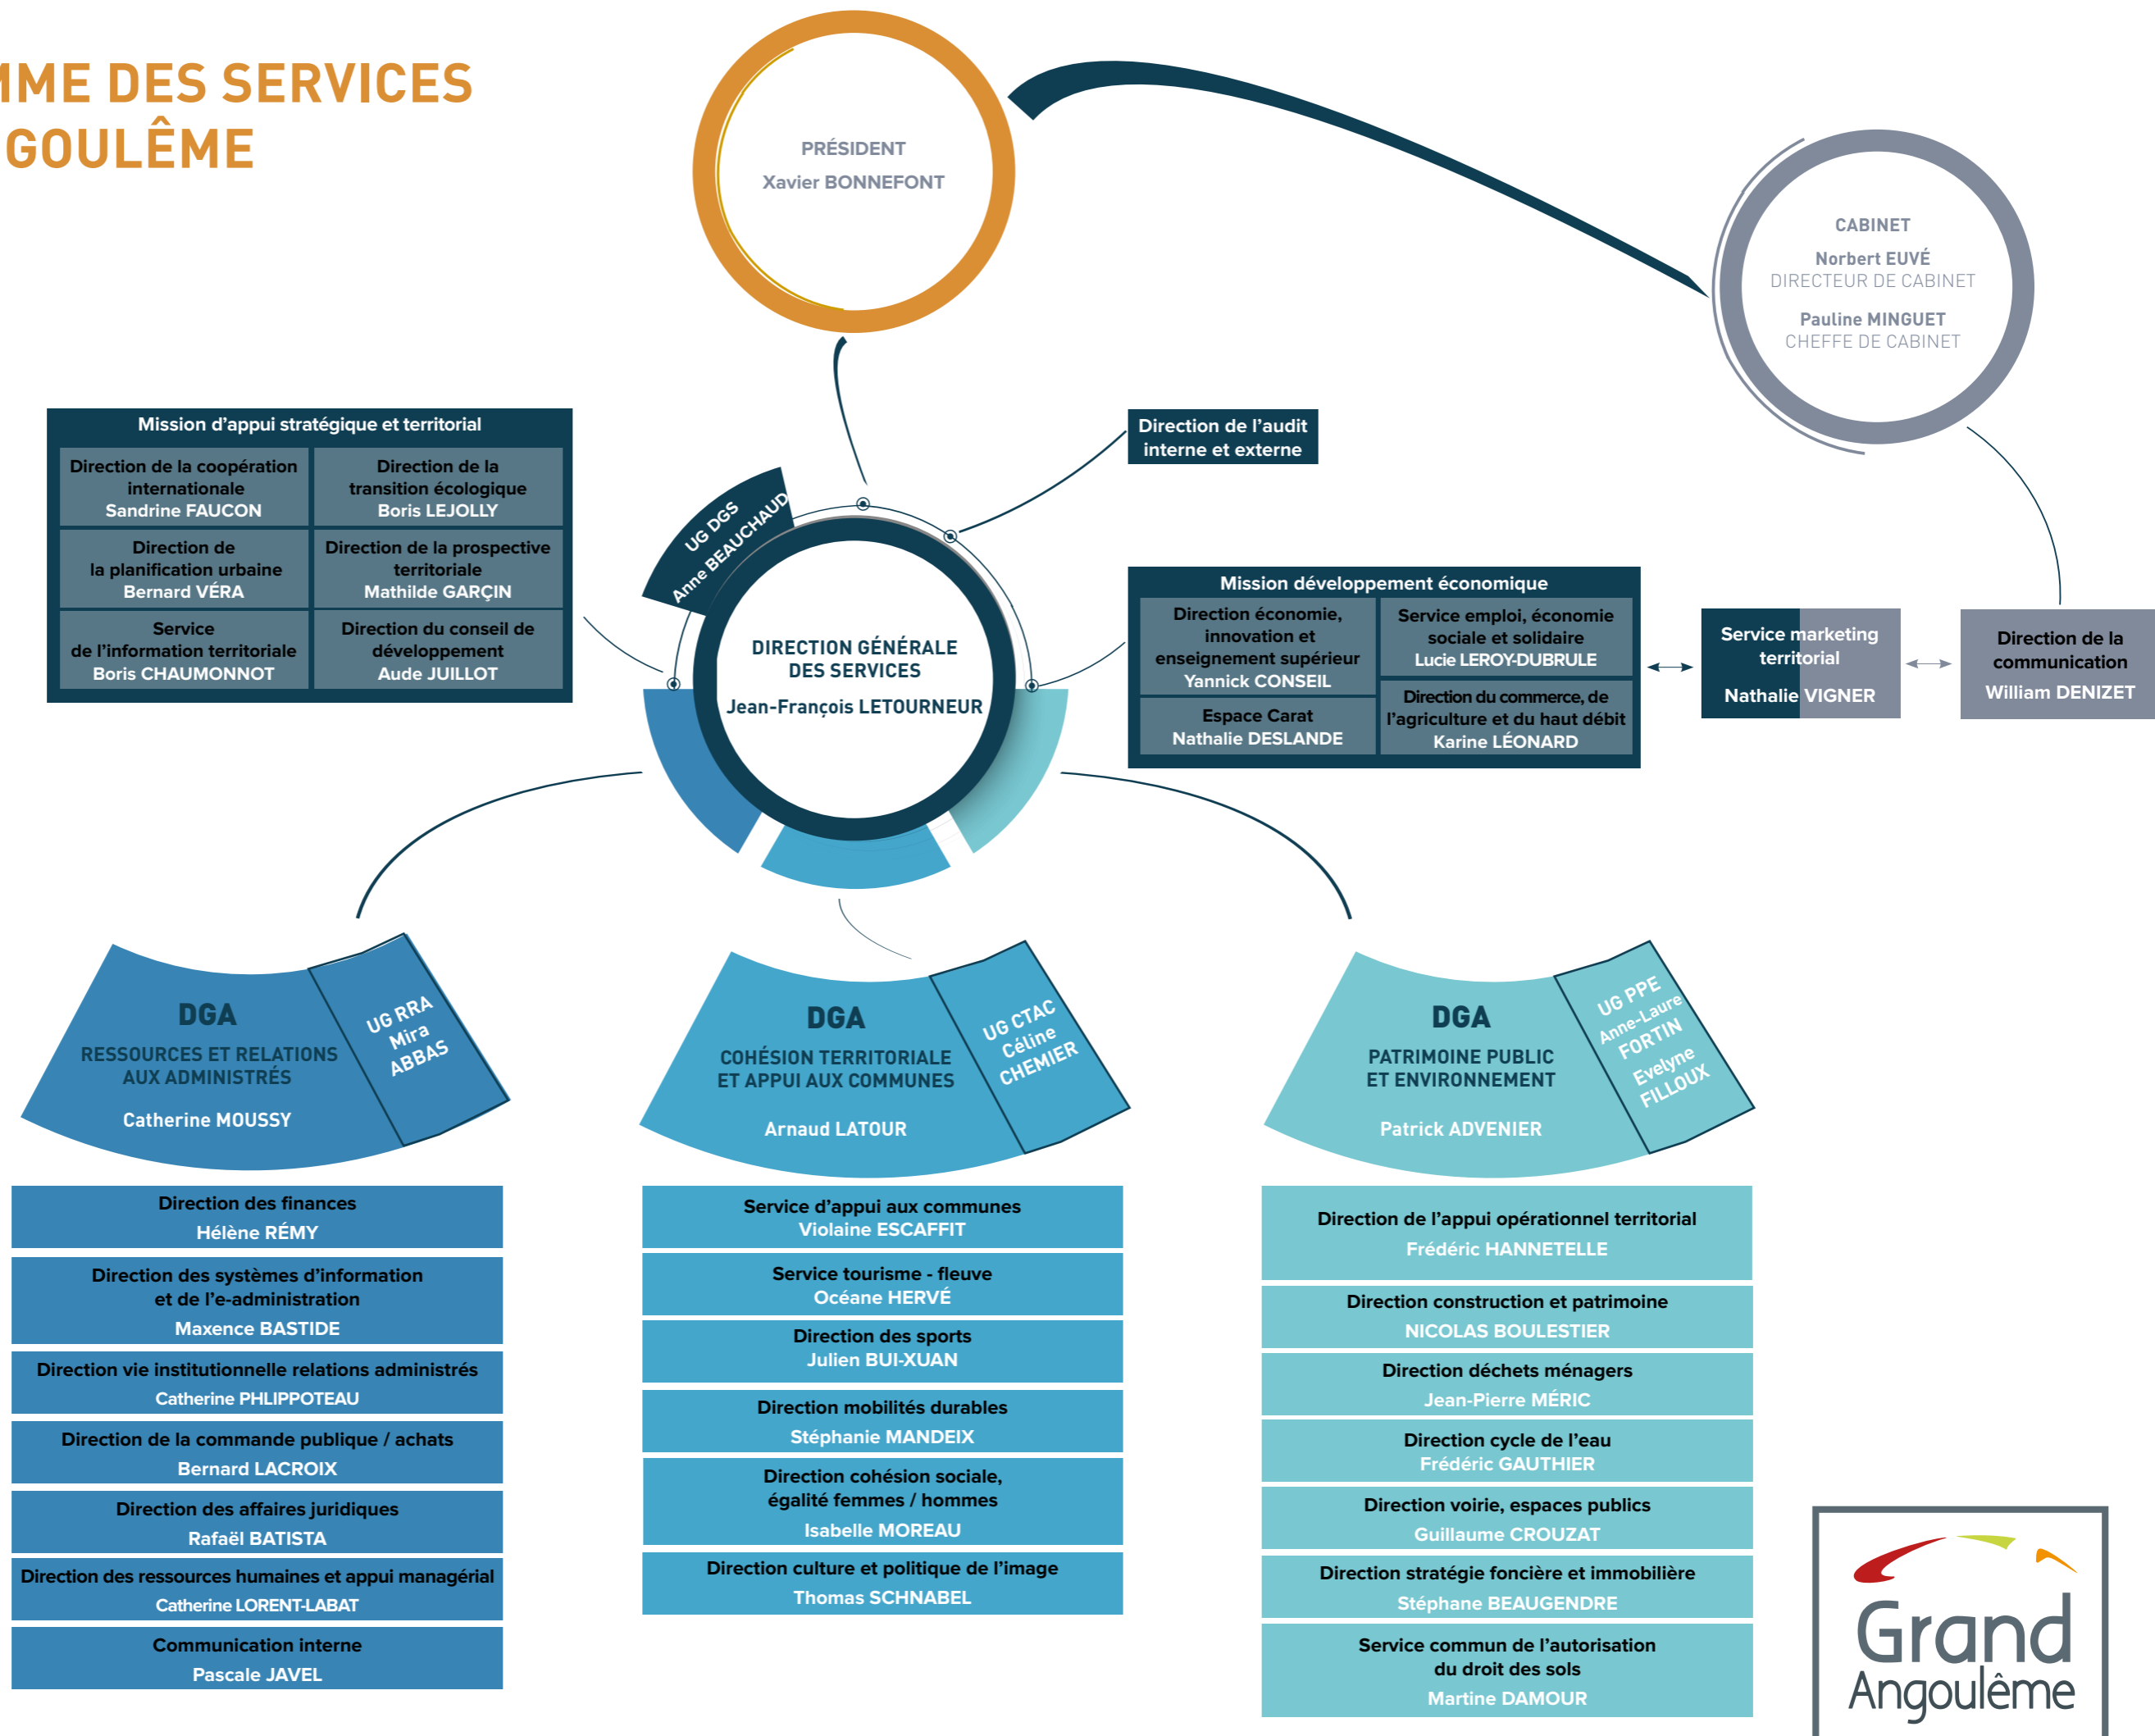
IME DES SERVICES
GOULÊME

PRÉSIDENT
Xavier BONNEFONT

CABINET
Norbert EUVÉ
DIRECTEUR DE CABINET
Pauline MINGUET
CHEFFE DE CABINET

Mission d'appui stratégique et territorial

| Direction de la coopération internationale Sandrine FAUCON | Direction de la transition écologique Boris LEJOLLY |
|---|---|
| Direction de la planification urbaine Bernard VÉRA | Direction de la prospective territoriale Mathilde GARÇIN |
| Service de l'information territoriale Boris CHAUMONNOT | Direction du conseil de développement Aude JUILLOT |

UG DGS
Anne BEAUCHAUD

DIRECTION GÉNÉRALE DES SERVICES
Jean-François LETOURNEUR

Direction de l'audit interne et externe

Mission développement économique

| Direction économie, innovation et enseignement supérieur Yannick CONSEIL | Service emploi, économie sociale et solidaire Lucie LEROY-DUBRULE |
|---|---|
| Espace Carat Nathalie DESLANDE | Direction du commerce, de l'agriculture et du haut débit Karine LÉONARD |

Service marketing territorial
Nathalie VIGNER

Direction de la communication
William DENIZET

DGA
RESSOURCES ET RELATIONS AUX ADMINISTRÉS
Catherine MOUSSY

UG RRA
Mira ABBAS

DGA
COHÉSION TERRITORIALE ET APPUI AUX COMMUNES
Arnaud LATOUR

UG CTAC
Céline CHEMIER

DGA
PATRIMOINE PUBLIC ET ENVIRONNEMENT
Patrick ADVENIER

UG PPE
Anne-Laure FORTIN
Evelyne FILLOUX

Direction des finances
Hélène RÉMY

Direction des systèmes d'information et de l'e-administration
Maxence BASTIDE

Direction vie institutionnelle relations administrés
Catherine PHLIPPOTEAU

Direction de la commande publique / achats
Bernard LACROIX

Direction des affaires juridiques
Rafaël BATISTA

Direction des ressources humaines et appui managérial
Catherine LORENT-LABAT

Communication interne
Pascale JAVEL

Service d'appui aux communes
Violaine ESCAFFIT

Service tourisme - fleuve
Océane HERVÉ

Direction des sports
Julien BUI-XUAN

Direction mobilités durables
Stéphanie MANDEIX

Direction cohésion sociale, égalité femmes / hommes
Isabelle MOREAU

Direction culture et politique de l'image
Thomas SCHNABEL

Direction de l'appui opérationnel territorial
Frédéric HANNETELLE

Direction construction et patrimoine
NICOLAS BOULESTIER

Direction déchets ménagers
Jean-Pierre MÉRIC

Direction cycle de l'eau
Frédéric GAUTHIER

Direction voirie, espaces publics
Guillaume CROUZAT

Direction stratégie foncière et immobilière
Stéphane BEAUGENDRE

Service commun de l'autorisation du droit des sols
Martine DAMOUR

Grand Angoulême